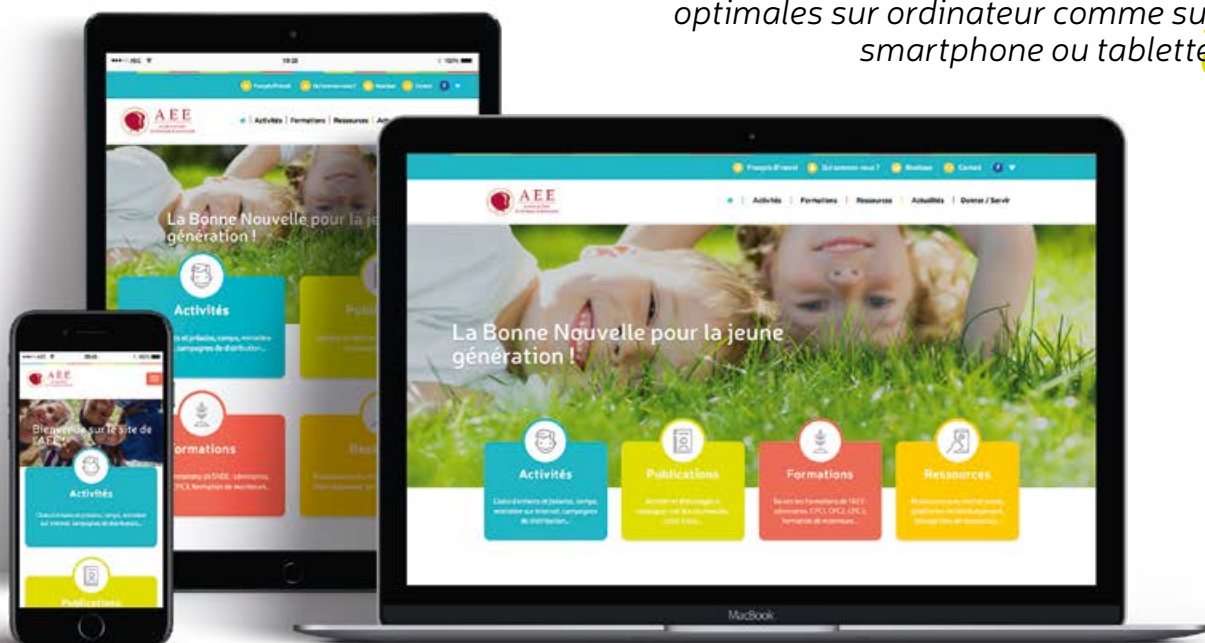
optimales sur ordinateur comme sur smartphone ou tablette

AEE

Activités | Formations | Ressources | Actualités | Donner / Servir

La Bonne Nouvelle pour la jeune génération !

Activités

Publications

Formations

Ressources

La Bonne Nouvelle pour la jeune génération !

Activités

Formations

Bienvenue sur le site de l'AEE !

Activités

Publications

MacBook